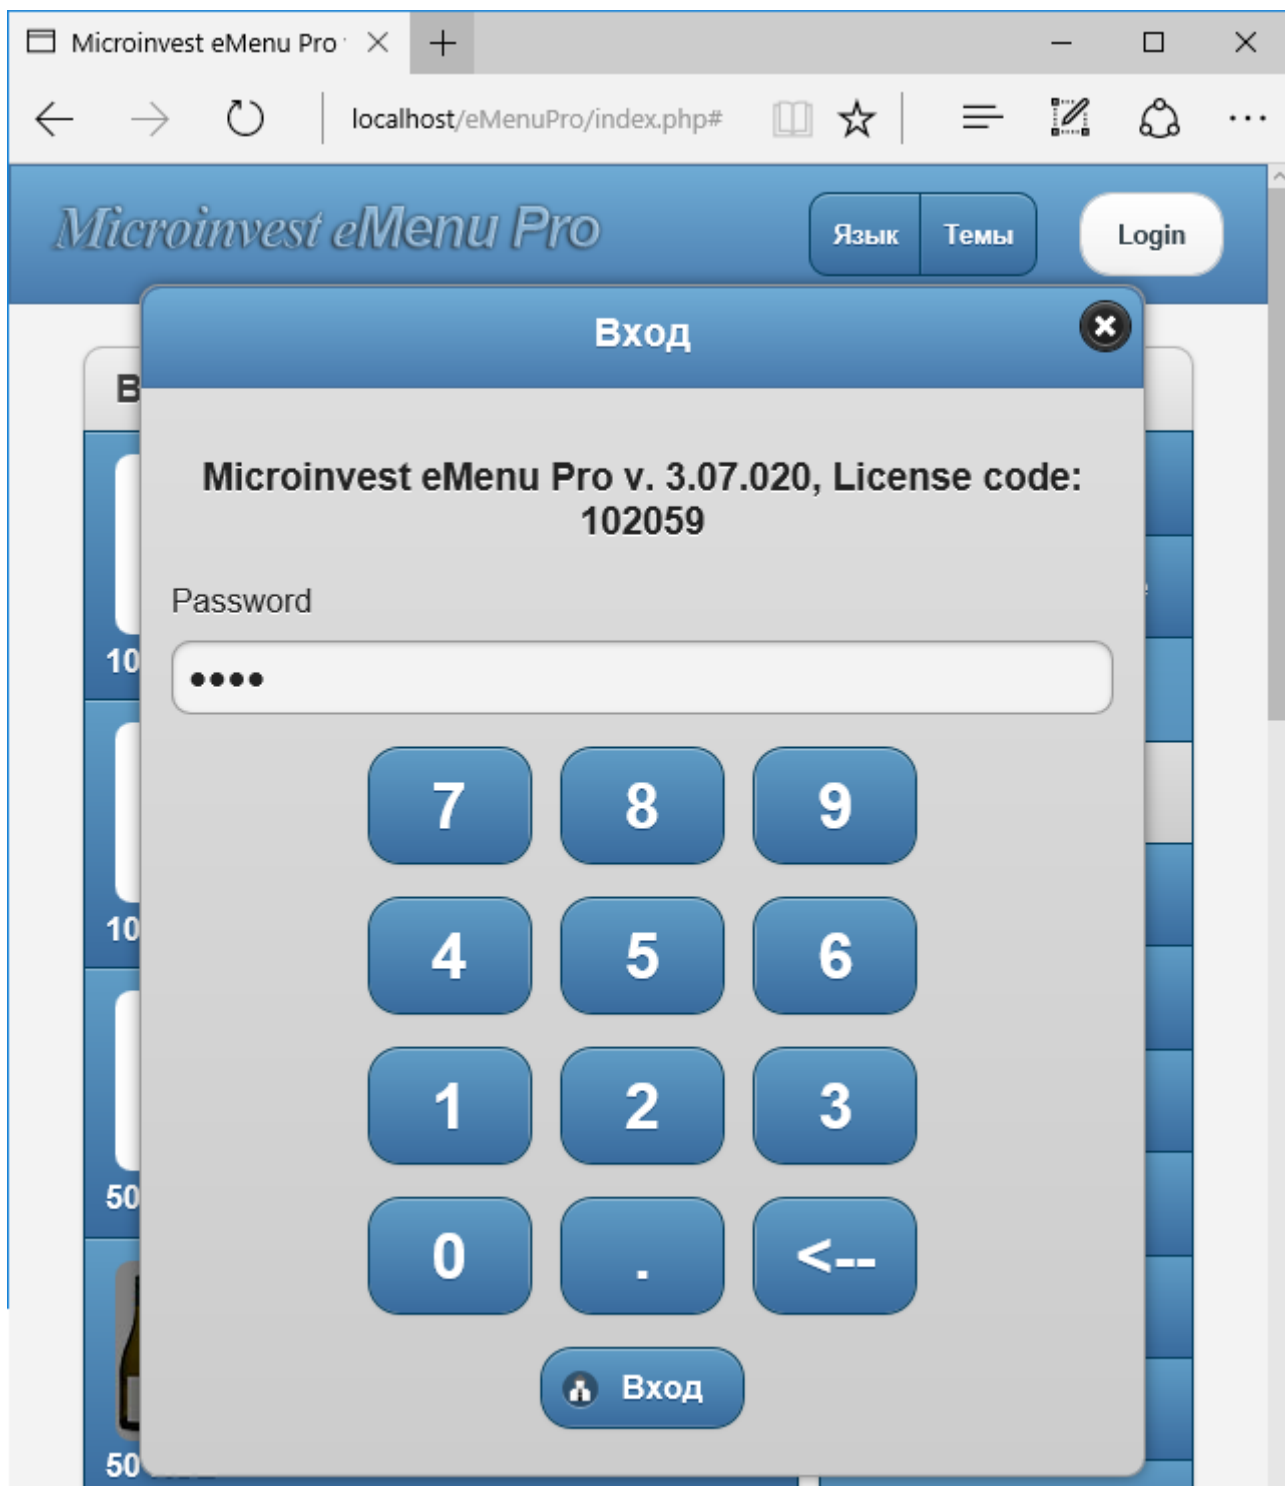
Microinvest eMenu Pro

localhost/eMenuPro/index.php#

Microinvest eMenu Pro

Язык Темы

Login

Вход

B

Microinvest eMenu Pro v. 3.07.020, License code: 102059

Password

••••

10

10

50

50

7 8 9

4 5 6

1 2 3

0 . <--

Вход